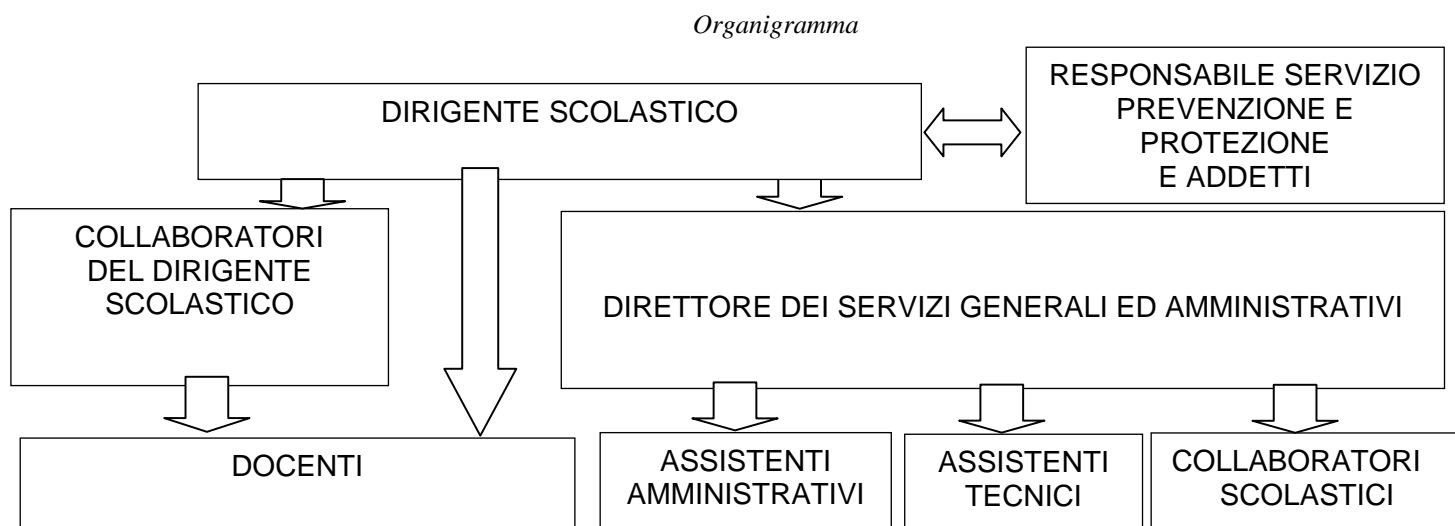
Organigramma

DIRIGENTE SCOLASTICO

RESPONSABILE SERVIZIO PREVENZIONE E PROTEZIONE E ADDETTI

COLLABORATORI DEL DIRIGENTE SCOLASTICO

DIRETTORE DEI SERVIZI GENERALI ED AMMINISTRATIVI

DOCENTI

ASSISTENTI AMMINISTRATIVI

ASSISTENTI TECNICI

COLLABORATORI SCOLASTICI